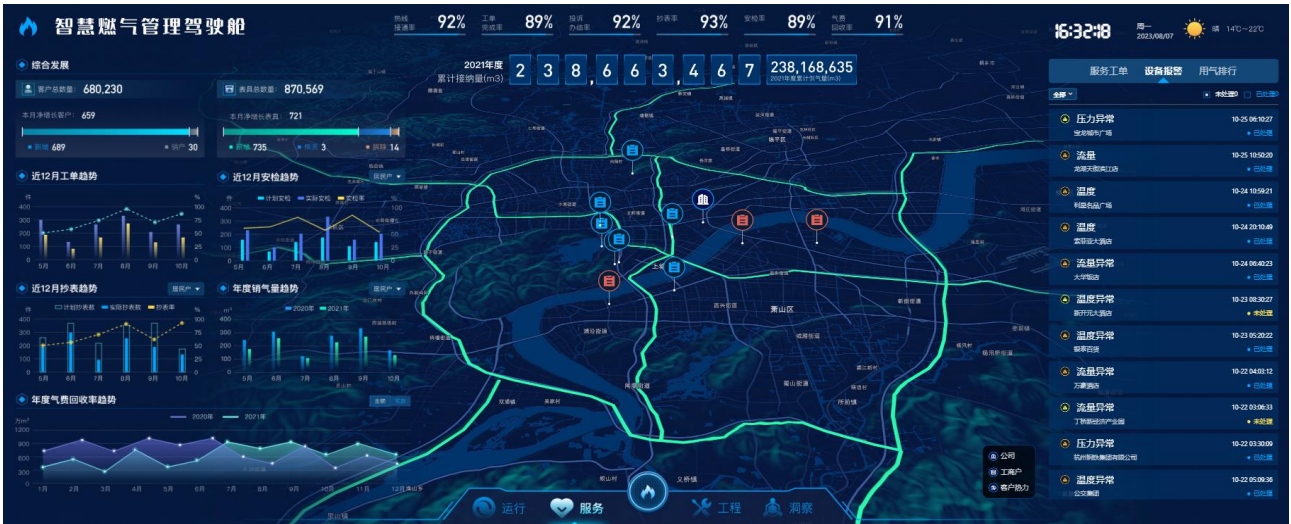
智慧燃气管理驾驶舱

热线接通率 92%
工单完成率 89%
投诉办结率 92%
抄表率 93%
安检率 89%
气费回收率 91%

16:32:18 周一 2023/08/07 晴 14℃~22℃

综合发展
客户总数量 680,230
表具总数量 870,569
本月净增长客户 659
新增 689 销户 30
本月净增长表具 721
735 3 14

2021年度累计接纳量(m3) 2 3 8 , 6 6 3 , 4 6 7
238,168,635
2021年度累计供气量(m3)

近12月工单趋势
件 %
100 80 60 40 20 0
100 75 50 25 0
5月 6月 7月 8月 9月 10月

近12月安检趋势
居民户
计划安检 实际安检 安检率
件 %
5月 6月 7月 8月 9月 10月

近12月抄表趋势
居民户
计划抄表数 实际抄表数 抄表率
5月 6月 7月 8月 9月 10月

年度销气量趋势
居民户
2020年 2021年
5月 6月 7月 8月 9月 10月

年度气费回收率趋势
2020年 2021年
万m³
1200 900 600 300 0
1月 2月 3月 4月 5月 6月 7月 8月 9月 10月 11月 12月

萧山区

公司
工商户
客户热力

运行 服务 工程 洞察

服务工单 设备报警 用气排行
全部 未处理 已处理

压力异常 10-25 06:10:27 宝龙城市广场 已处理
流量 10-25 10:50:20 已处理
温度 10-24 10:59:21 已处理
温度 10-24 20:10:49 已处理
流量异常 10-24 06:40:23 已处理
温度异常 10-23 08:30:27 未处理
温度异常 10-23 05:20:22 已处理
流量异常 10-22 04:03:12 已处理
流量异常 10-22 03:06:33 未处理
压力异常 10-22 03:30:09 已处理
温度异常 10-22 05:09:36 已处理